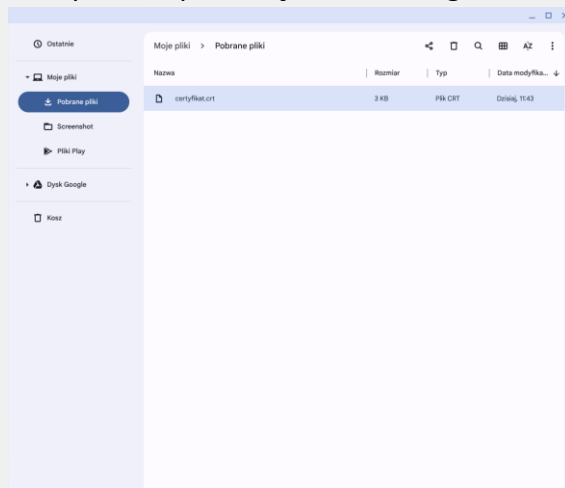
Ostatnie

Moje pliki

Pobrane pliki

Screenshot

Pliki Play

Dysk Google

Kosz

Moje pliki > Pobrane pliki

| Nazwa | Rozmiar | Typ | Data modyfika... |
|---|---|---|---|
| certyfikat.crt | 3 KB | Plik CRT | Dzisiaj, 11:43 |